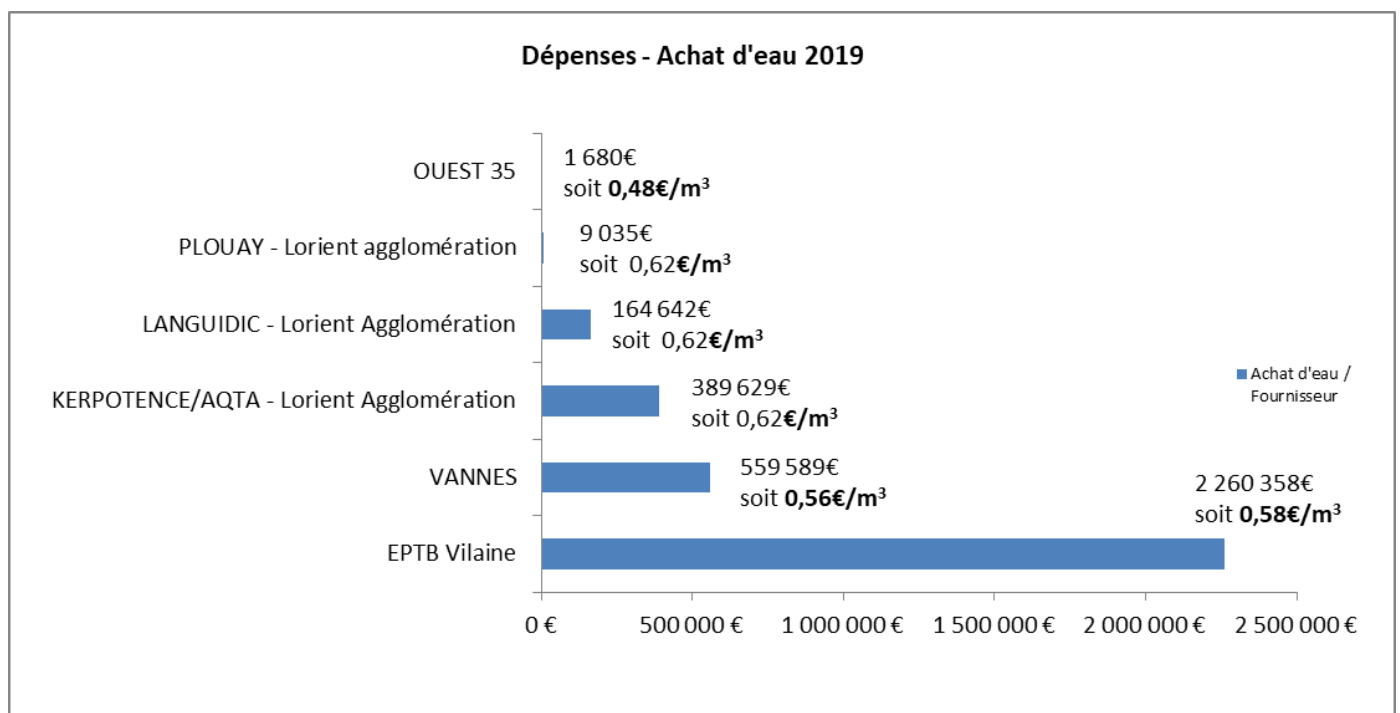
Dépenses - Achat d'eau 2019

OUEST 35
1 680€
soit **0,48€/m³**

PLOUAY - Lorient agglomération
9 035€
soit 0,62**€/m³**

LANGUIDIC - Lorient Agglomération
164 642€
soit 0,62**€/m³**

KERPOTENCE/AQTA - Lorient Agglomération
389 629€
soit 0,62**€/m³**

VANNES
559 589€
soit **0,56€/m³**

EPTB Vilaine
2 260 358€
soit **0,58€/m³**

Achat d'eau / Fournisseur

0 €
500 000 €
1 000 000 €
1 500 000 €
2 000 000 €
2 500 000 €